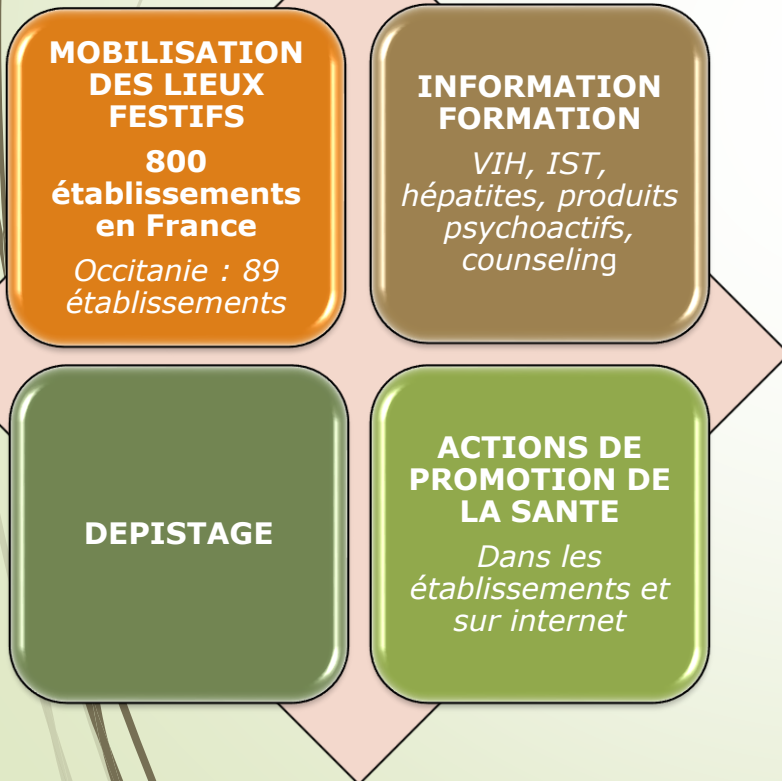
MOBILISATION DES LIEUX FESTIFS

800 établissements en France

Occitanie : 89 établissements

INFORMATION FORMATION

VIH, IST, hépatites, produits psychoactifs, counseling

DEPISTAGE

ACTIONS DE PROMOTION DE LA SANTE

Dans les établissements et sur internet